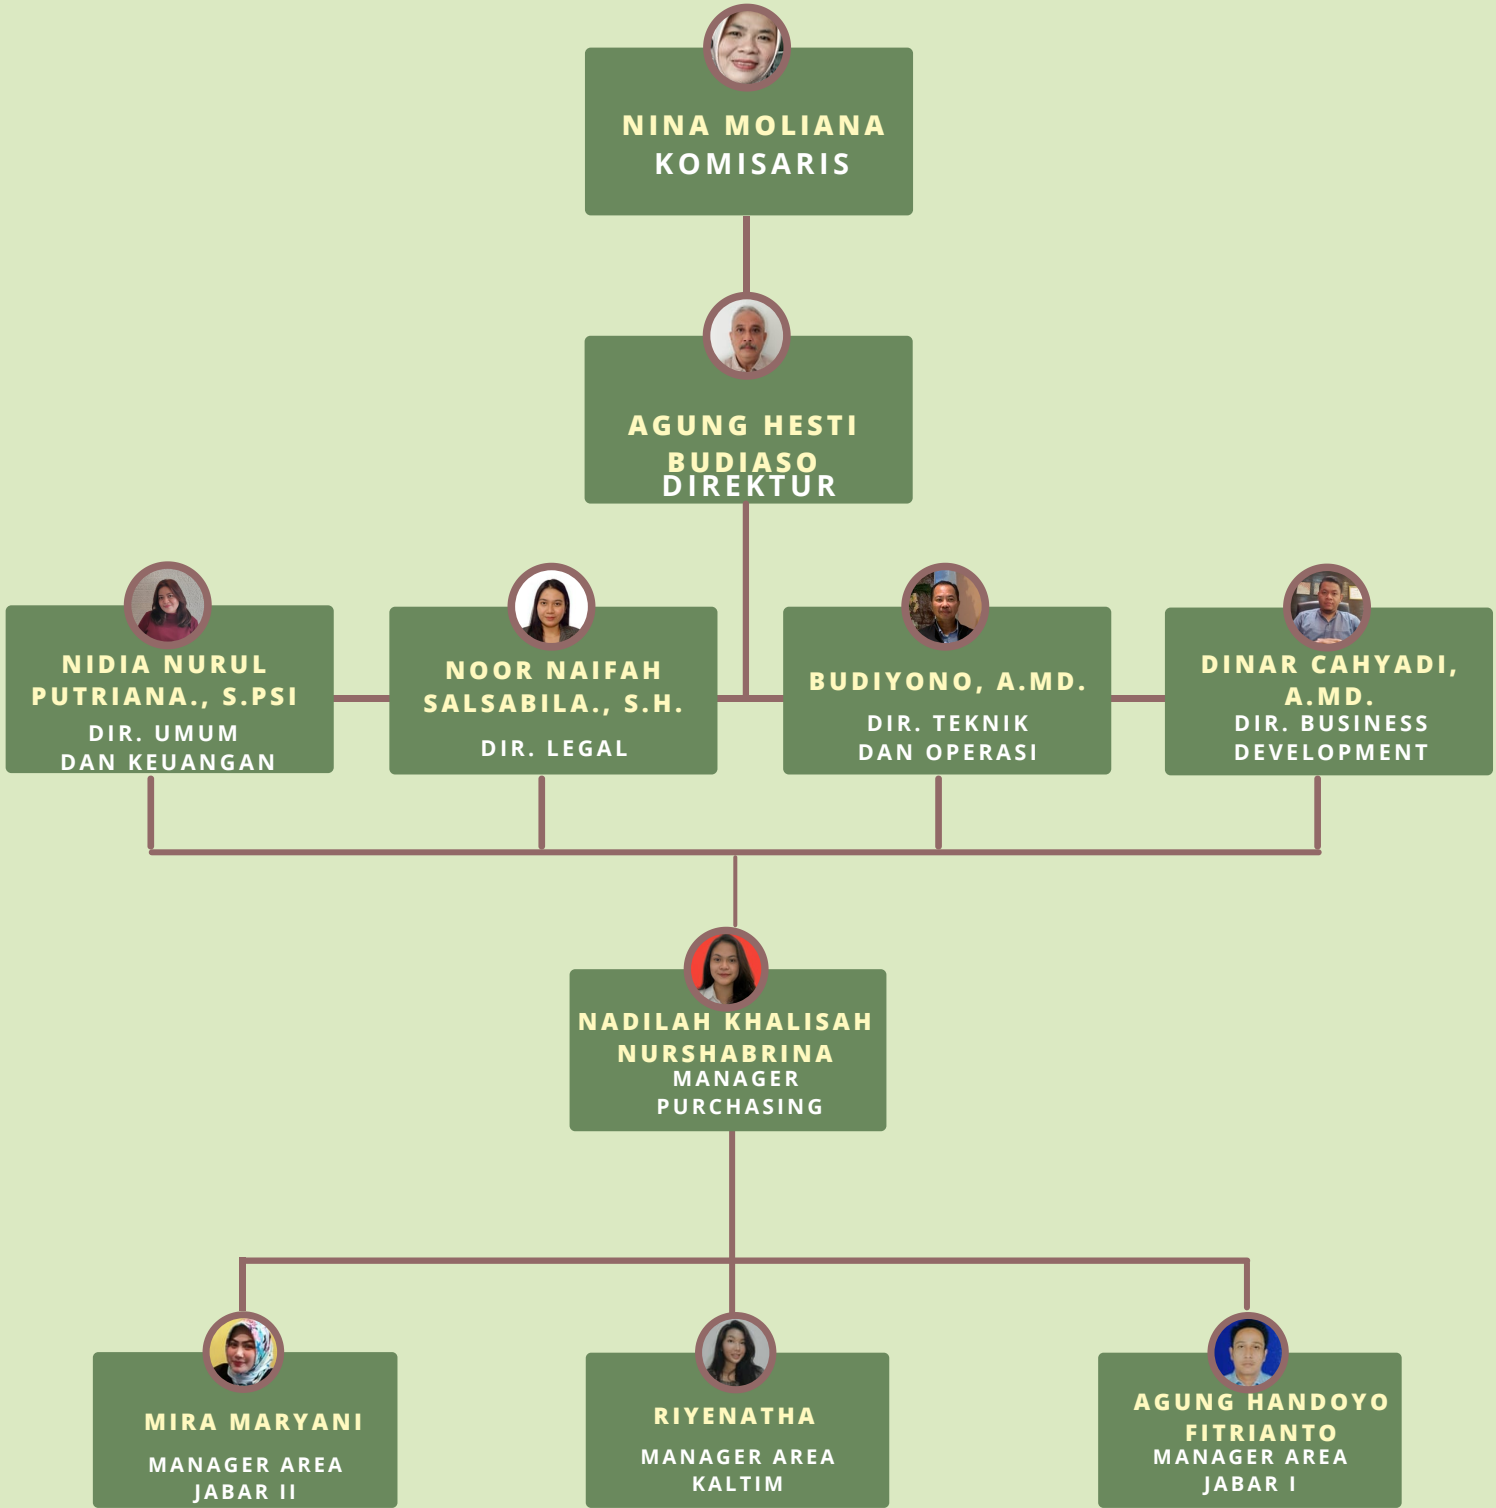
NINA MOLIANA
KOMISARIS

AGUNG HESTI BUDIASO
DIREKTUR

NIDIA NURUL PUTRIANA., S.PSI
DIR. UMUM DAN KEUANGAN

NOOR NAIFAH SALSABILA., S.H.
DIR. LEGAL

BUDIYONO, A.MD.
DIR. TEKNIK DAN OPERASI

DINAR CAHYADI, A.MD.
DIR. BUSINESS DEVELOPMENT

NADILAH KHALISAH NURSHABRINA
MANAGER PURCHASING

MIRA MARYANI
MANAGER AREA JABAR II

RIYENATHA
MANAGER AREA KALTIM

AGUNG HANDOYO FITRIANTO
MANAGER AREA JABAR I